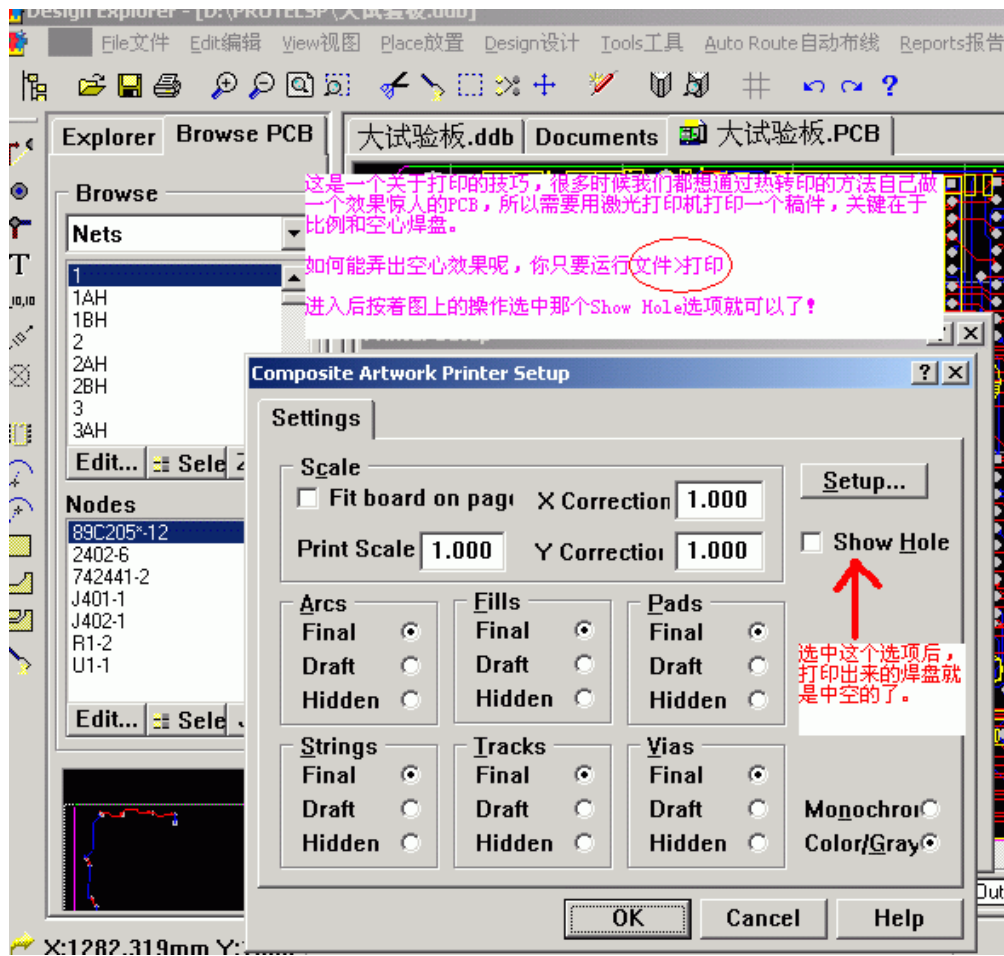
Design Explorer - [D:\PROTELSP\大试验板.ddb]

File文件 Edit编辑 View视图 Place放置 Design设计 Tools工具 Auto Route自动布线 Reports报告

Explorer Browse PCB

大试验板.ddb Documents 大试验板.PCB

Browse

Nets

1
1AH
1BH
2
2AH
2BH
3
3AH

Edit... Sele

Nodes

89C205*-12
2402-6
742441-2
J401-1
J402-1
R1-2
U1-1

Edit... Sele

这是一个关于打印的技巧，很多时候我们都想通过热转印的方法自己做一个效果惊人的PCB，所以需要用激光打印机打印一个稿件，关键在于比例和空心焊盘。

如何能弄出空心效果呢，你只要运行文件>打印

进入后按着图上的操作选中那个Show Hole选项就可以了！

Composite Artwork Printer Setup

Settings

Scale

Fit board on page X Correction 1.000

Print Scale 1.000 Y Correction 1.000

Setup...

Show Hole

选中这个选项后，打印出来的焊盘就是中空的了。

| Arcs | Fills | Pads |
|---|---|---|
| Final | Final | Final |
| Draft | Draft | Draft |
| Hidden | Hidden | Hidden |

| Strings | Tracks | Vias |
|---|---|---|
| Final | Final | Final |
| Draft | Draft | Draft |
| Hidden | Hidden | Hidden |

Monochrome
Color/Gray

OK Cancel Help

X:1282.319mm Y:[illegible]